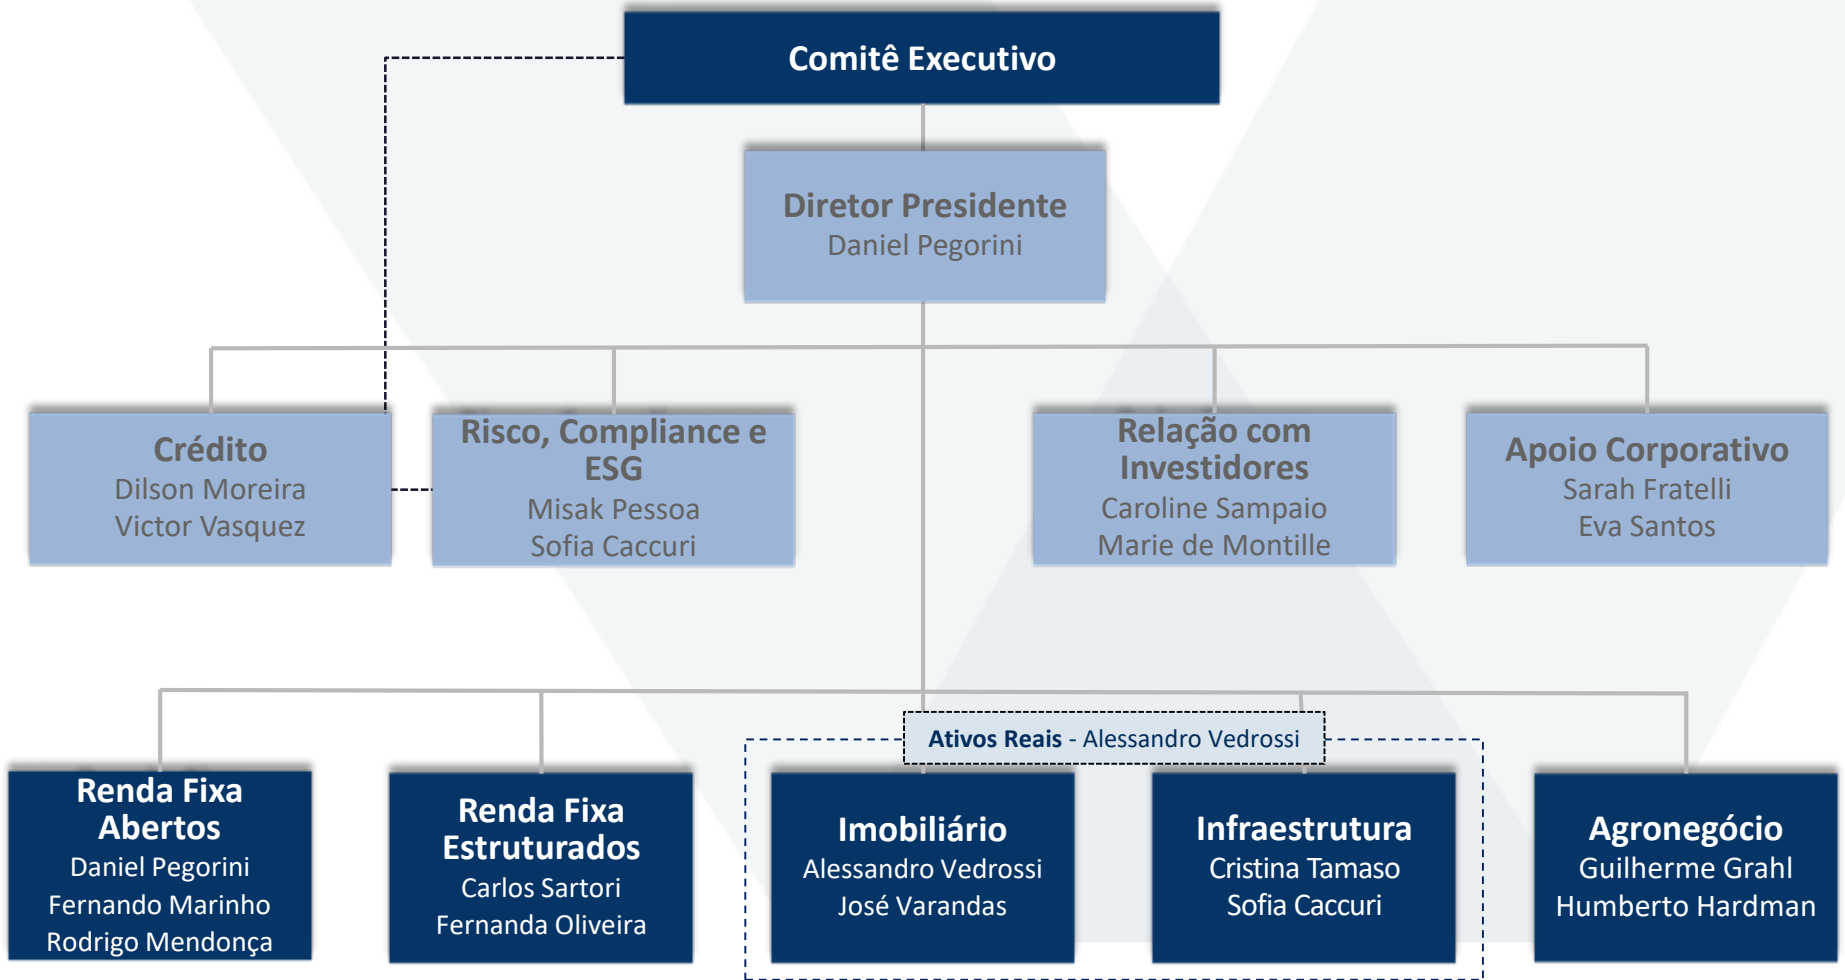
Comitê Executivo

Diretor Presidente
Daniel Pegorini

Crédito
Dilson Moreira
Victor Vasquez

Risco, Compliance e ESG
Misak Pessoa
Sofia Caccuri

Relação com Investidores
Caroline Sampaio
Marie de Montille

Apoio Corporativo
Sarah Fratelli
Eva Santos

Ativos Reais - Alessandro Vedrossi

Renda Fixa Abertos
Daniel Pegorini
Fernando Marinho
Rodrigo Mendonça

Renda Fixa Estruturados
Carlos Sartori
Fernanda Oliveira

Imobiliário
Alessandro Vedrossi
José Varandas

Infraestrutura
Cristina Tamaso
Sofia Caccuri

Agronegócio
Guilherme Grahl
Humberto Hardman